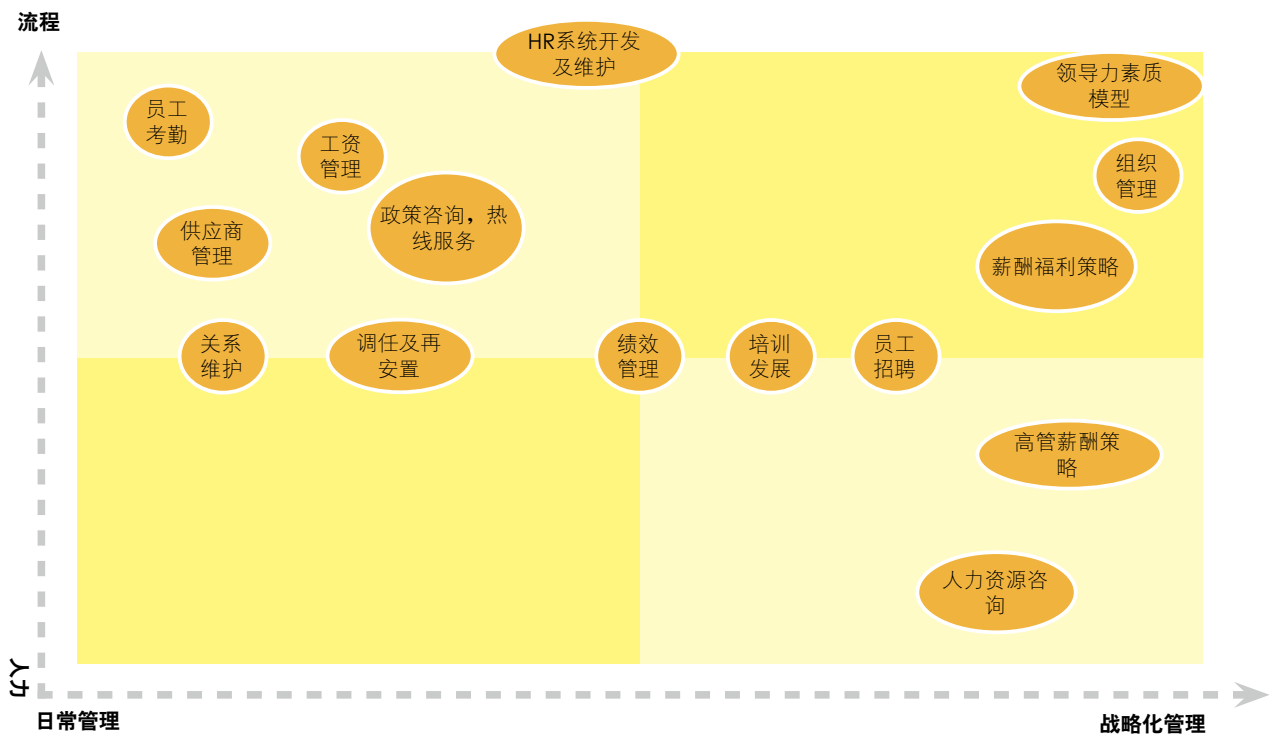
流程

HR系统开发及维护

员工考勤

工资管理

领导力素质模型

组织管理

政策咨询，热线服务

供应商管理

薪酬福利策略

关系维护

调任及再安置

绩效管理

培训发展

员工招聘

高管薪酬策略

人力资源咨询

人力

日常管理

战略化管理